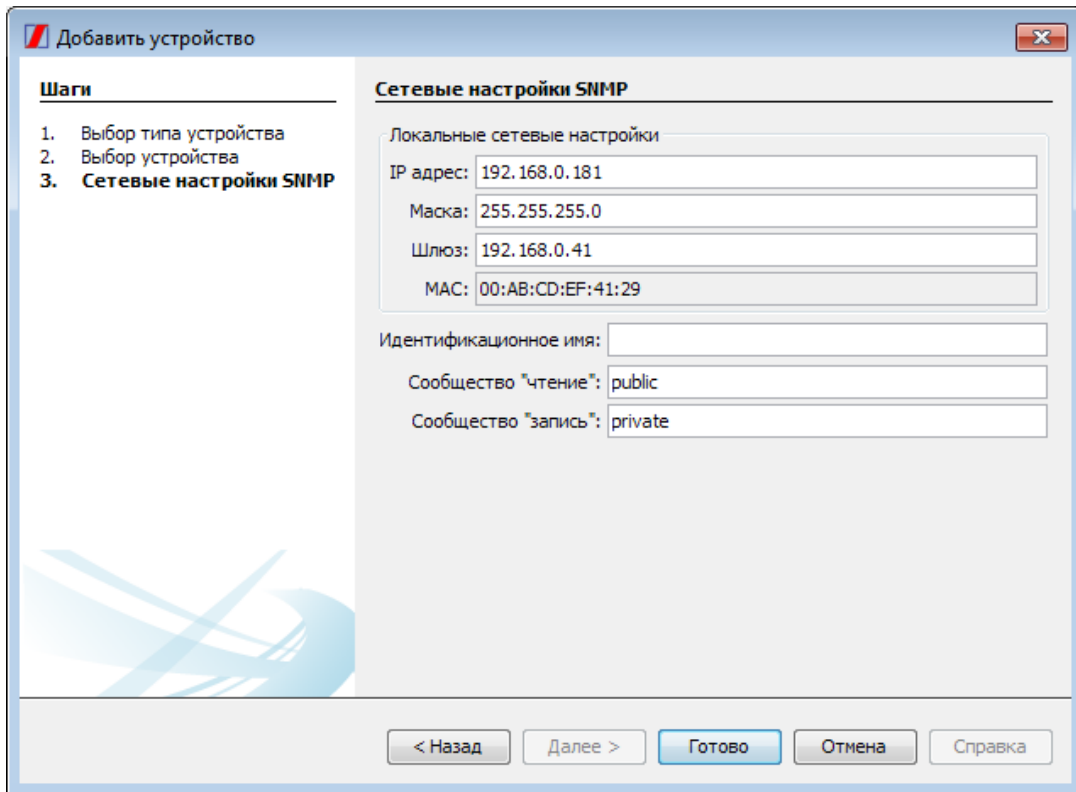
Добавить устройство

Шаги

1. Выбор типа устройства
2. Выбор устройства
3. Сетевые настройки SNMP

Сетевые настройки SNMP

Локальные сетевые настройки

IP адрес: 192.168.0.181

Маска: 255.255.255.0

Шлюз: 192.168.0.41

MAC: 00:AB:CD:EF:41:29

Идентификационное имя:

Сообщество "чтение": public

Сообщество "запись": private

< Назад | Далее > | Готово | Отмена | Справка